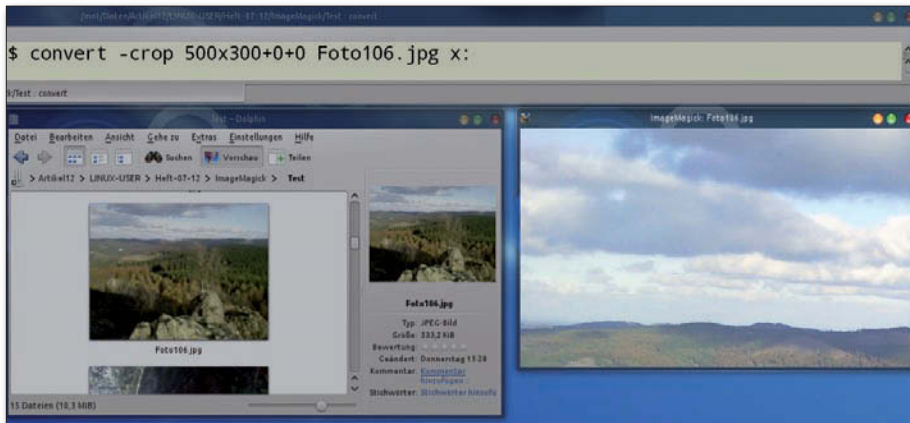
/mnt/Daten/Artikel12/LINUX-USER/Heft-07-12/ImageMagick/Test : convert

$ convert -crop 500x300+0+0 Foto106.jpg x:

t/Test : convert

Test – Dolphin

Datei Bearbeiten Ansicht Gehe zu Extras Einstellungen Hilfe

Suchen Vorschau Teilen

> Artikel12 > LINUX-USER > Heft-07-12 > ImageMagick > Test

Foto106.jpg

Foto106.jpg

Typ: JPEG-Bild
Größe: 333,2 KiB
Bewertung:
Geändert: Donnerstag 11:28
Kommentar: Kommentar hinzufügen...
Stichwörter: Stichwörter hinzufü

15 Dateien (10,3 MiB)

ImageMagick: Foto106.jpg